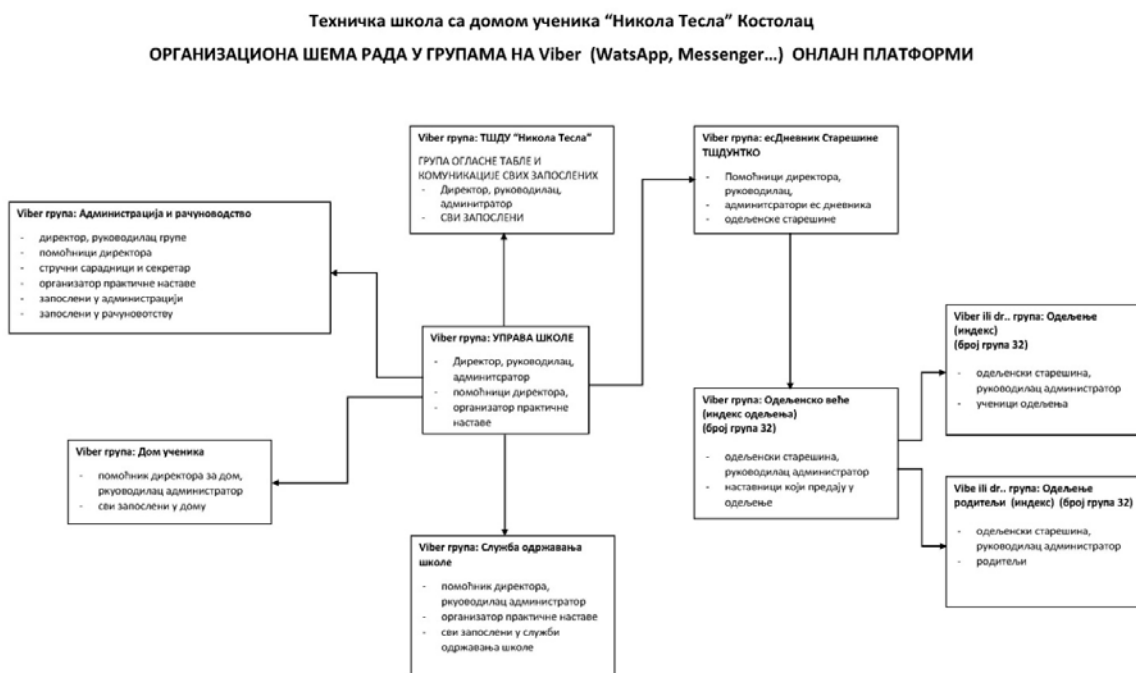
Техничка школа са домом ученика "Никола Тесла" Костолац

ОРГАНИЗАЦИОНА ШЕМА РАДА У ГРУПАМА НА Viber (WatsApp, Messenger...) ОНЛАЈН ПЛАТФОРМИ

Viber група: ТШДУ "Никола Тесла"

ГРУПА ОГЛАСНЕ ТАБЛЕ И КОМУНИКАЦИЈЕ СВИХ ЗАПОСЛЕНИХ
- Директор, руководилац, администратор
- СВИ ЗАПОСЛЕНИ

Viber група: есДневник Старешине ТШДУНТКО

- Помоћници директора, руководилац,
- аминитсратори ес дневника
- одељенске старешине

Viber група: Администрација и рачуноводство

- директор, руководилац групе
- помоћници директора
- стручни сарадници и секретар
- организатор практичне наставе
- запослени у администрацији
- запослени у рачуноводству

Viber група: УПРАВА ШКОЛЕ

- Директор, руководилац, админитсратор
- помоћници директора,
- организатор практичне наставе

Viber ili dr.. група: Одељење (индекс)
(број група 32)

- одељенски старешина, руководилац администратор
- ученици одељења

Viber група: Одељенско веће (индекс одељења)
(број група 32)

- одељенски старешина, руководилац администратор
- наставници који предају у одељење

Viber група: Дом ученика

- помоћник директора за дом, ркуоводилац администратор
- сви запослени у дому

Vibe ili dr.. група: Одељење родитељи (индекс) (број група 32)

- одељенски старешина, руководилац администратор
- родитељи

Viber група: Служба одржавања школе

- помоћник директора, ркуоводилац администратор
- организатор практичне наставе
- сви запослени у служби одржавања школе